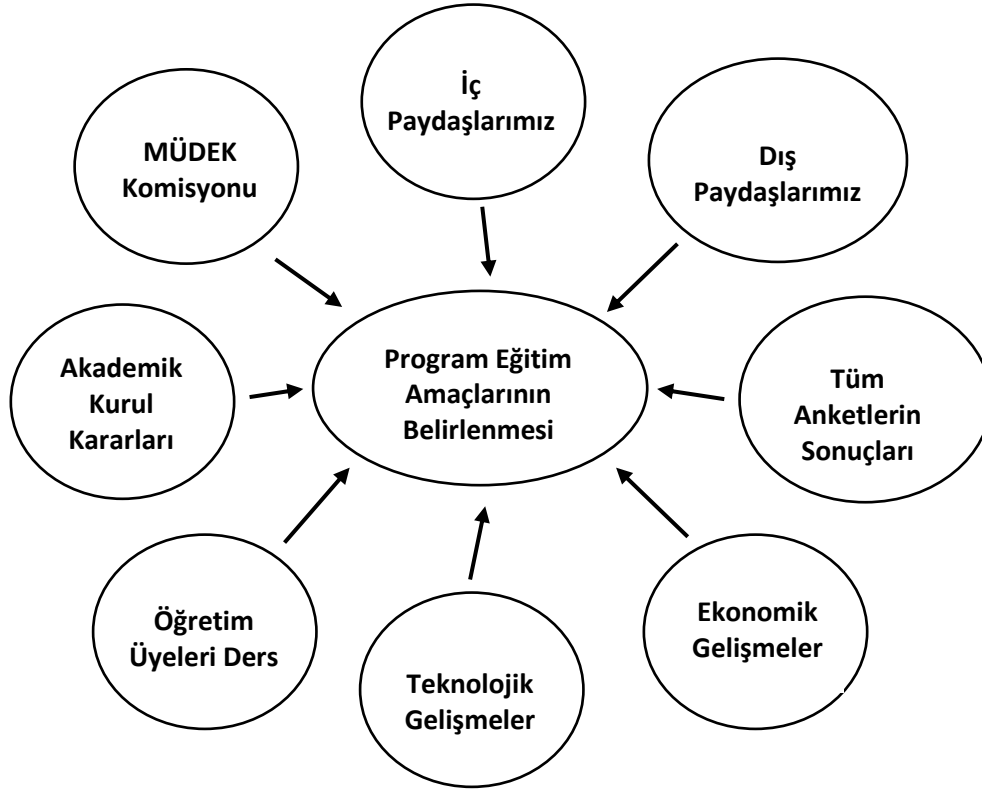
İç Paydaşlarımız

MÜDEK Komisyonu

Dış Paydaşlarımız

Akademik Kurul Kararları

Program Eğitim Amaçlarının Belirlenmesi

Tüm Anketlerin Sonuçları

Öğretim Üyeleri Ders

Teknolojik Gelişmeler

Ekonomik Gelişmeler